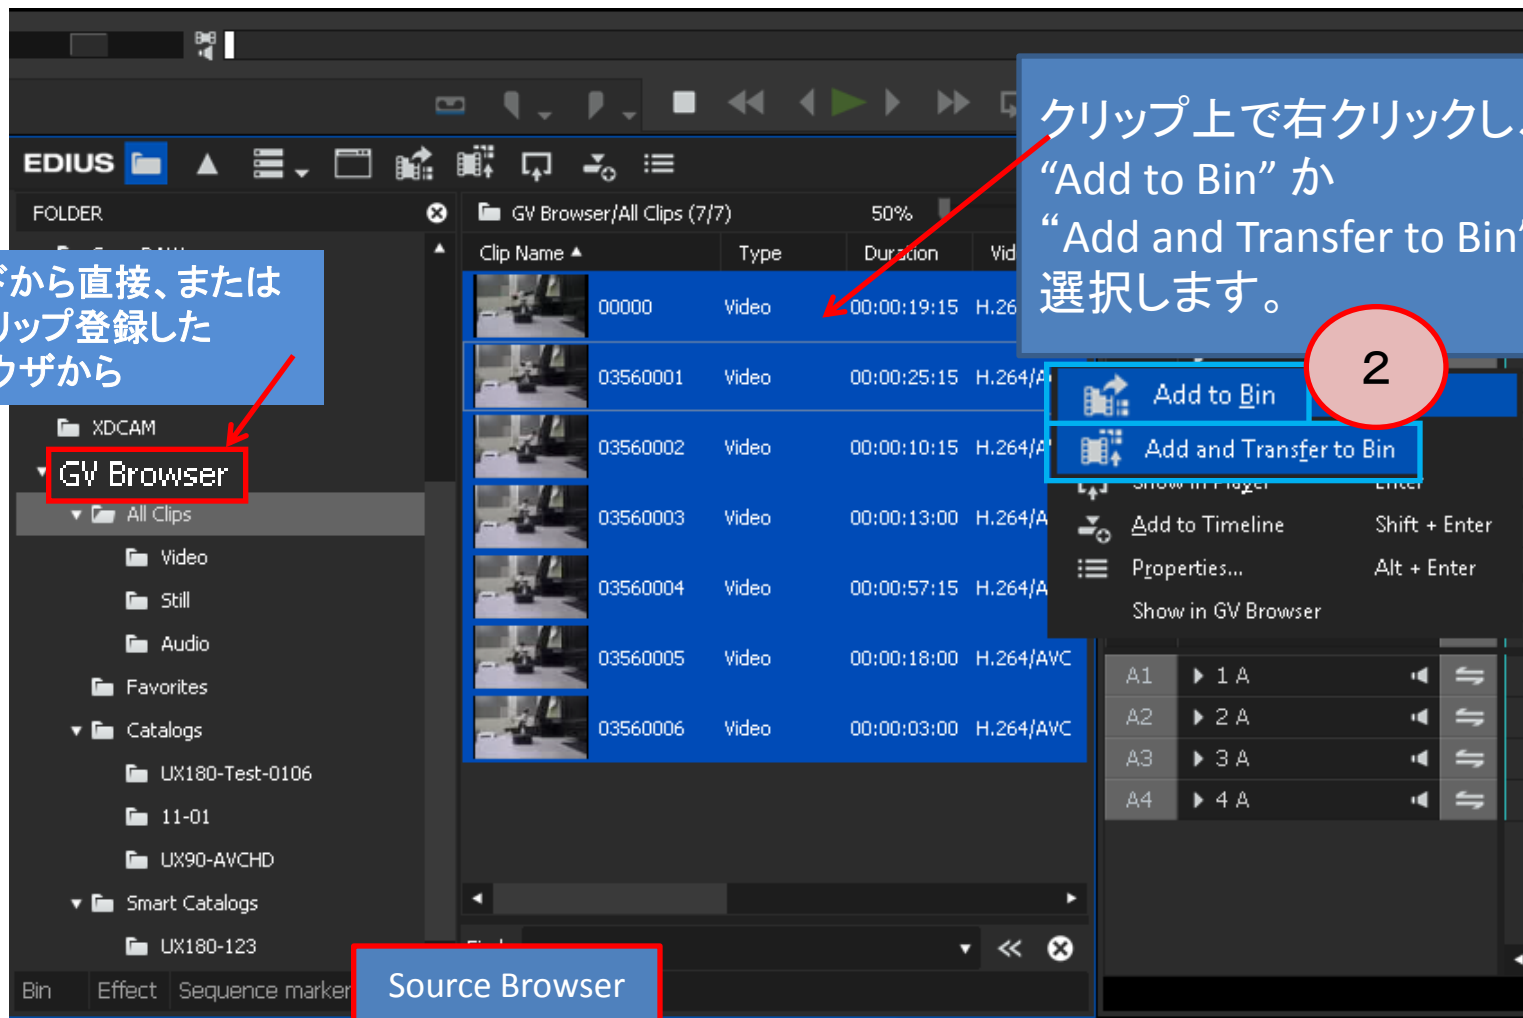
クリップ上で右クリックし
“Add to Bin” か
“Add and Transfer to Bin
選択します。

ドから直接、または
リップ登録した
ウザから

EDIUS

FOLDER

XDCAM
GV Browser
All Clips
Video
Still
Audio
Favorites
Catalogs
UX180-Test-0106
11-01
UX90-AVCHD
Smart Catalogs
UX180-123

GV Browser/All Clips (7/7)
50%

| Clip Name ▲ | Type | Duration | Vid |
|---|---|---|---|
| 00000 | Video | 00:00:19:15 | H.26 |
| 03560001 | Video | 00:00:25:15 | H.264/A |
| 03560002 | Video | 00:00:10:15 | H.264/A |
| 03560003 | Video | 00:00:13:00 | H.264/A |
| 03560004 | Video | 00:00:57:15 | H.264/A |
| 03560005 | Video | 00:00:18:00 | H.264/AVC |
| 03560006 | Video | 00:00:03:00 | H.264/AVC |

2

Add to Bin
Add and Transfer to Bin
Show in Player Enter
Add to Timeline Shift + Enter
Properties... Alt + Enter
Show in GV Browser

A1 1 A
A2 2 A
A3 3 A
A4 4 A

Bin Effect Sequence marker
Source Browser